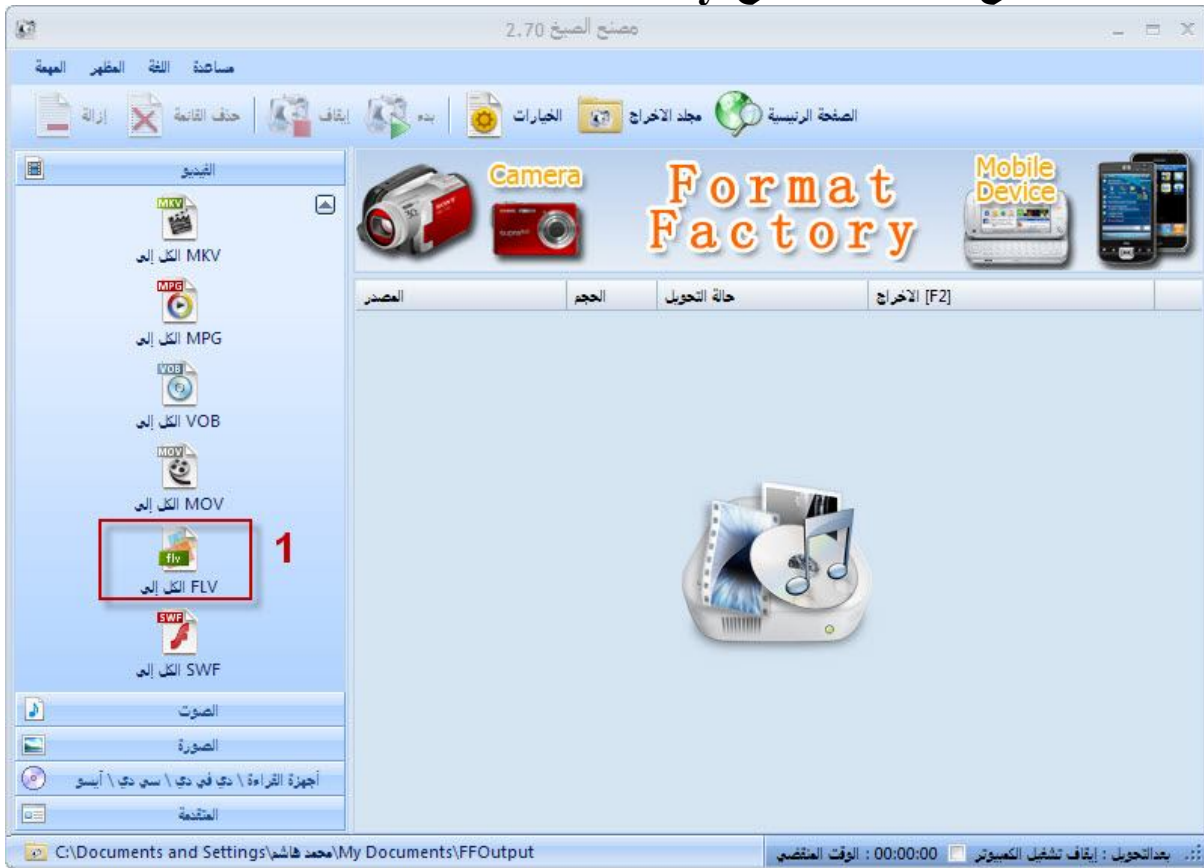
مصنع الصيغ 2.70

المهمة المظهر اللغة مساعدة

الصفحة الرئيسية مجلد الاخراج الخيارات بدء إيقاف حذف القائمة إزالة

الفيديو

MKV
الكل إلى MKV

MPG
الكل إلى MPG

VOB
الكل إلى VOB

MOV
الكل إلى MOV

flv
الكل إلى FLV

1

SWF
الكل إلى SWF

الصوت

الصورة

أجهزة القراءة \ دي في دي \ سي دي \ آيسو

المتقدمة

Camera

Format Factory

Mobile Device

| المصدر | الحجم | حالة التحويل | [F2] الاخراج |
|---|---|---|---|

C:\Documents and Settings\محمد هاشم\My Documents\FFOutput

الوقت المنقضي : 00:00:00 بعدالتحويل : إيقاف تشغيل الكمبيوتر